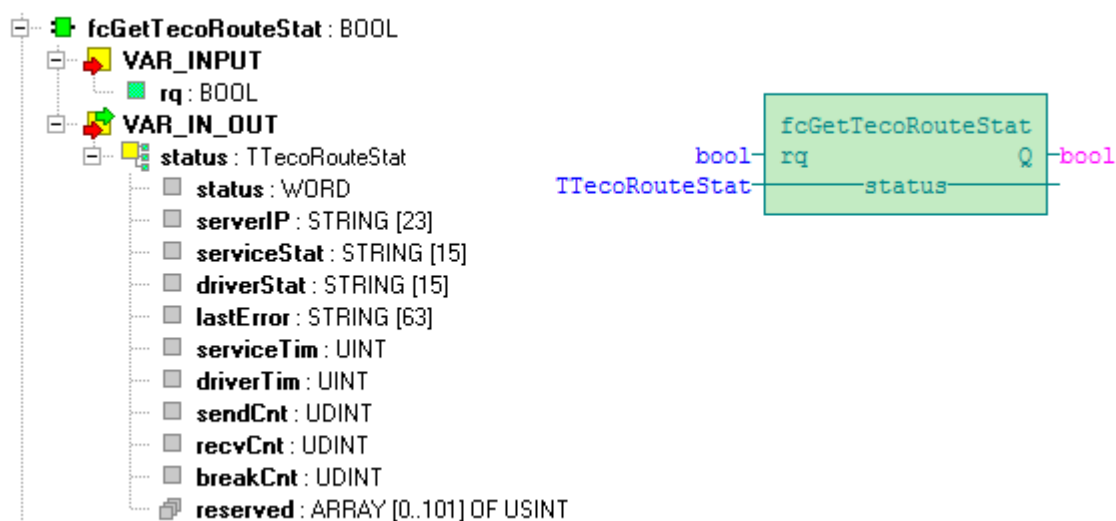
fcGetTecoRouteStat : BOOL
VAR_INPUT
rq : BOOL
VAR_IN_OUT
status : TTecoRouteStat
status : WORD
serverIP : STRING [23]
serviceStat : STRING [15]
driverStat : STRING [15]
lastError : STRING [63]
serviceTim : UINT
driverTim : UINT
sendCnt : UDINT
recvCnt : UDINT
breakCnt : UDINT
reserved : ARRAY [0..101] OF USINT

fcGetTecoRouteStat
bool rq Q bool
TTecoRouteStat status